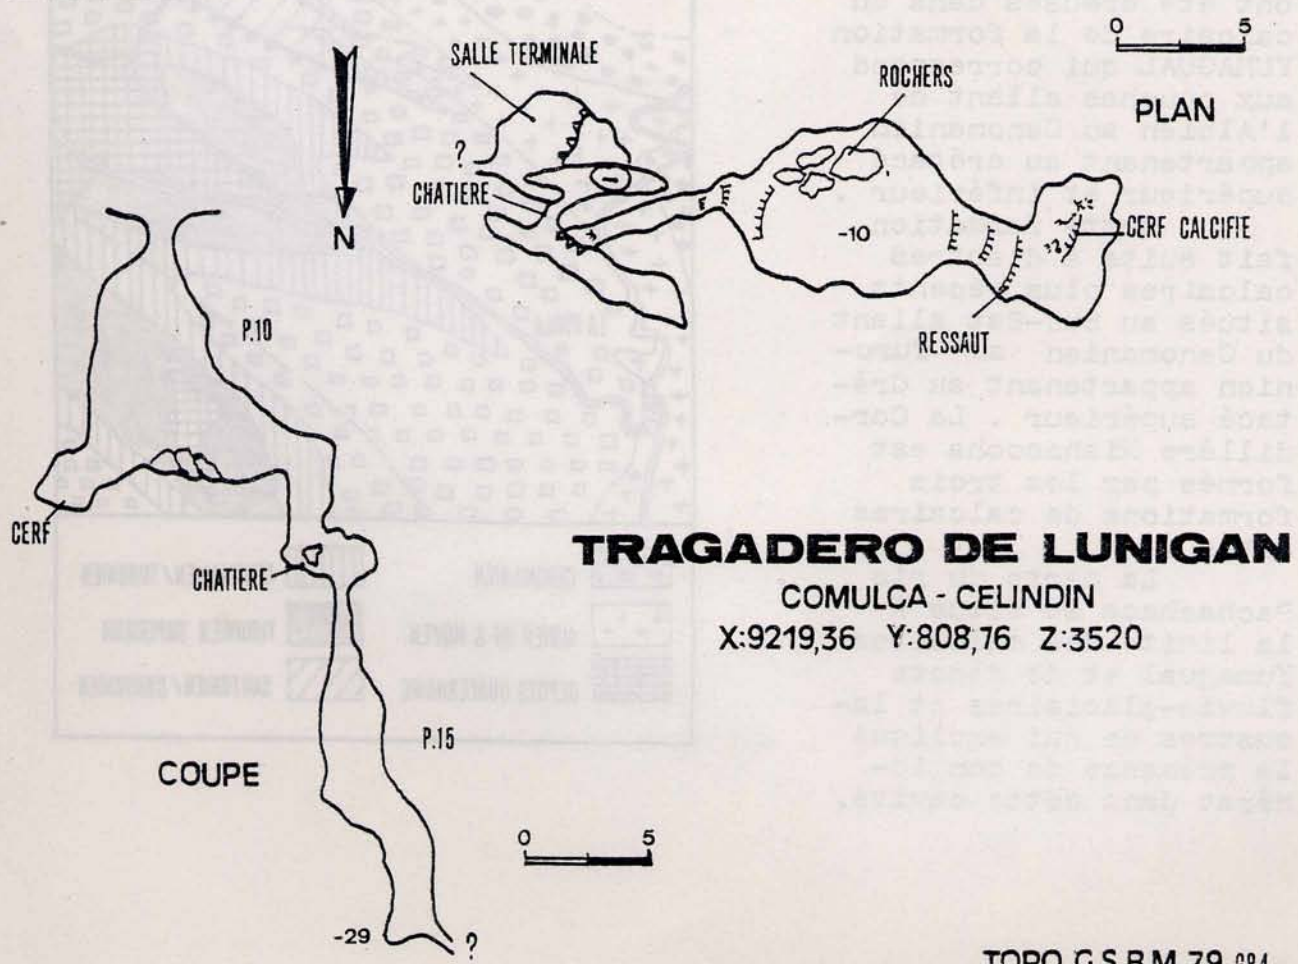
SALLE TERMINALE

?

CHATIERE

N

ROCHERS

0 5

PLAN

-10

CERF CALCIFIE

RESSAUT

P.10

CERF

CHATIERE

P.15

COUPE

0 5

-29

?

TRAGADERO DE LUNIGAN

COMULCA - CELINDIN

X:9219,36 Y:808,76 Z:3520

TOPO G.S.B.M.79 C.B.A.